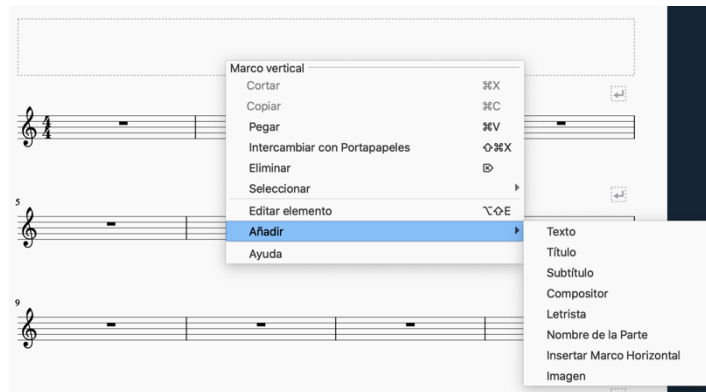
Marco vertical
Cortar ⌘X
Copiar ⌘C
Pegar ⌘V
Intercambiar con Portapapeles ⇧⌘X
Eliminar ⌦
Seleccionar
Editar elemento ⌥⇧E
Añadir
Ayuda

Texto
Título
Subtítulo
Compositor
Letrista
Nombre de la Parte
Insertar Marco Horizontal
Imagen

5

9